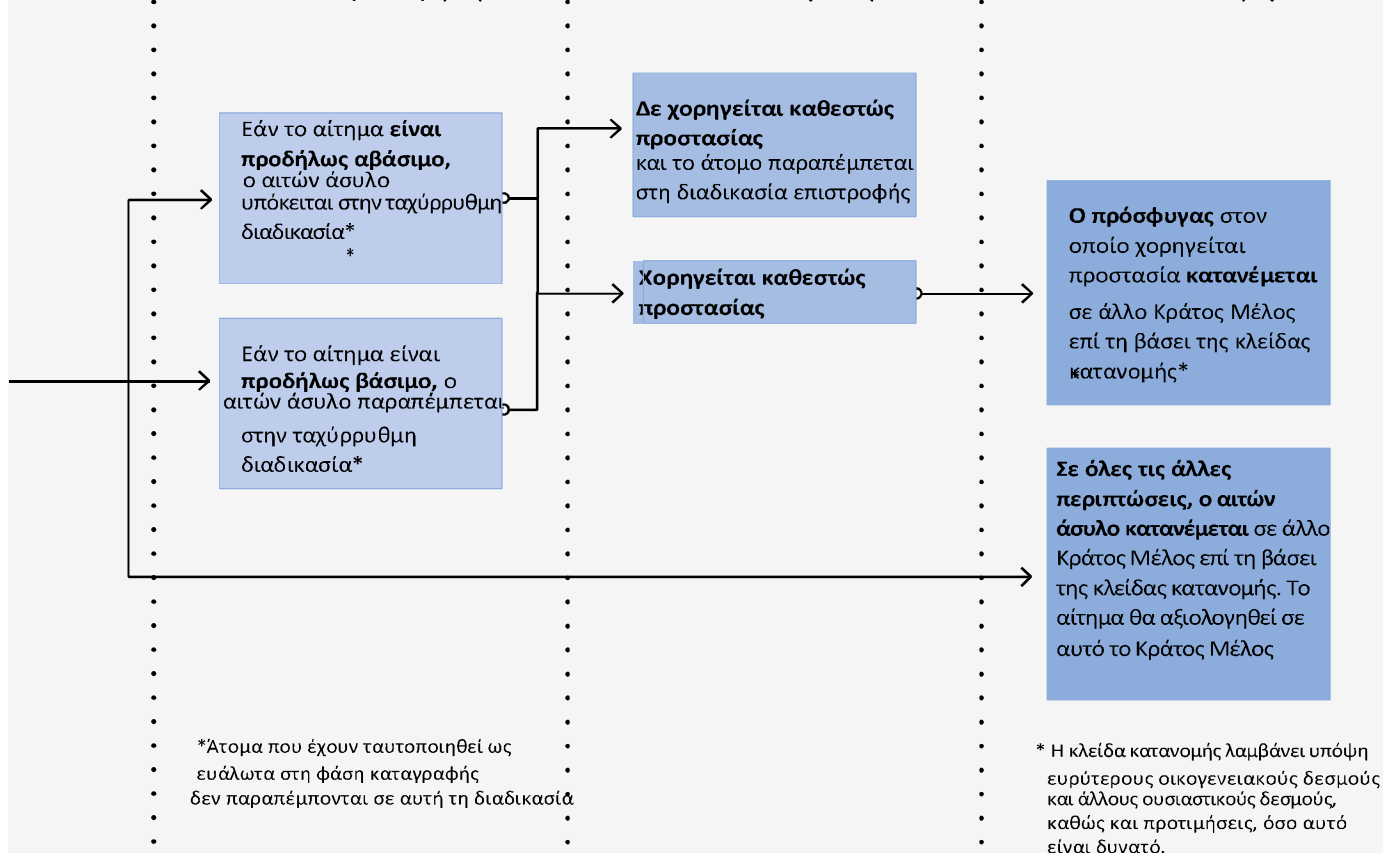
Εάν το αίτημα **είναι προδήλως αβάσιμο,** ο αιτών άσυλο υπόκειται στην ταχύρρυθμη διαδικασία*
*

Εάν το αίτημα είναι **προδήλως βάσιμο,** ο αιτών άσυλο παραπέμπεται στην ταχύρρυθμη διαδικασία*

**Δε χορηγείται καθεστώς προστασίας** και το άτομο παραπέμπεται στη διαδικασία επιστροφής

**Χορηγείται καθεστώς προστασίας**

**Ο πρόσφυγας** στον οποίο χορηγείται προστασία **κατανέμεται** σε άλλο Κράτος Μέλος επί τη βάσει της κλείδας κατανομής*

**Σε όλες τις άλλες περιπτώσεις, ο αιτών άσυλο κατανέμεται** σε άλλο Κράτος Μέλος επί τη βάσει της κλείδας κατανομής. Το αίτημα θα αξιολογηθεί σε αυτό το Κράτος Μέλος

*Άτομα που έχουν ταυτοποιηθεί ως ευάλωτα στη φάση καταγραφής δεν παραπέμπονται σε αυτή τη διαδικασία

* Η κλείδα κατανομής λαμβάνει υπόψη ευρύτερους οικογενειακούς δεσμούς και άλλους ουσιαστικούς δεσμούς, καθώς και προτιμήσεις, όσο αυτό είναι δυνατό.